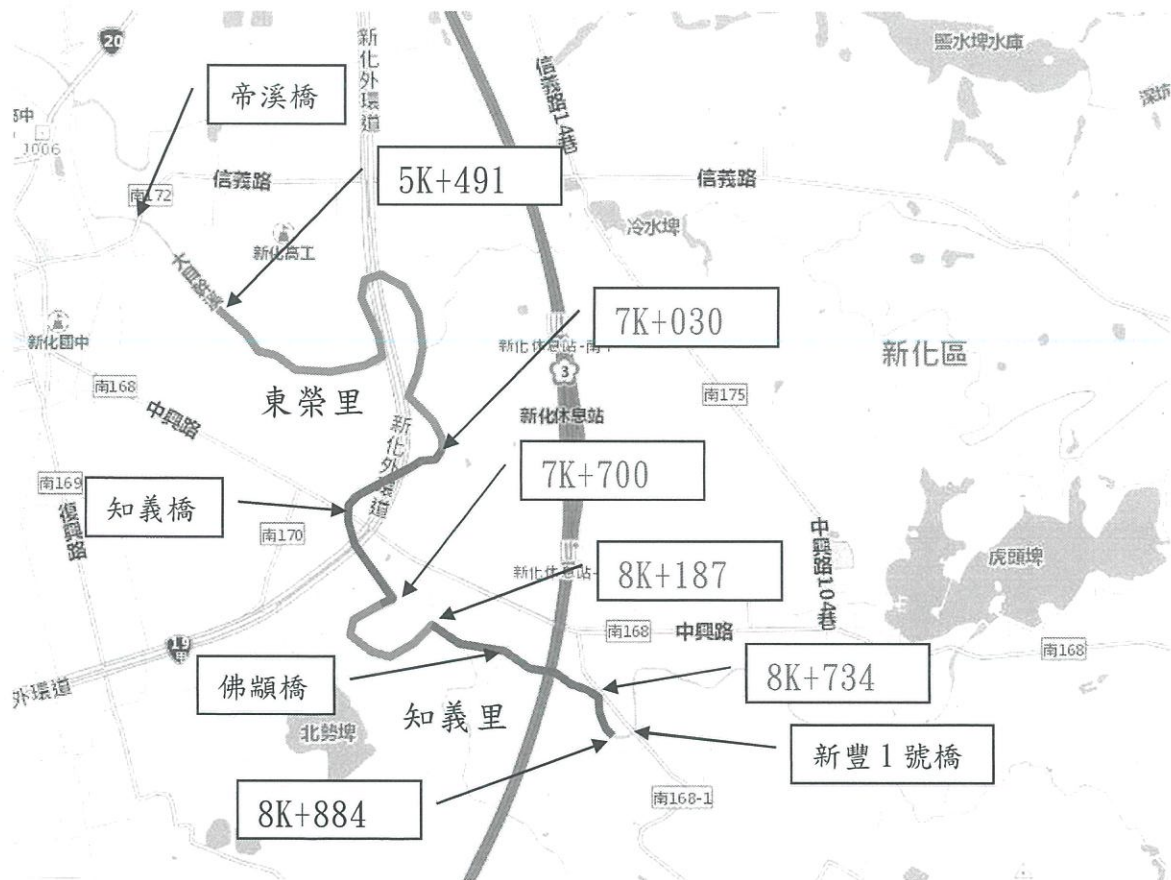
20
鹽水埤水庫
深坑
帝溪橋
新化外環道
信義路14巷
中
1006
5K+491
南172
信義路
信義路
新化高工
冷水埤
大目降溪
7K+030
新化國中
新化休息站-南
新化區
3
南168
東榮里
南175
中興路
新化休息站
南169
知義橋
新化外環道
7K+700
復興路
南170
中興路104巷
新化休息站
8K+187
虎頭埤
19甲
南168
中興路
南168
佛頭橋
8K+734
外環道
知義里
北勢埤
新豐1號橋
8K+884
南168-1